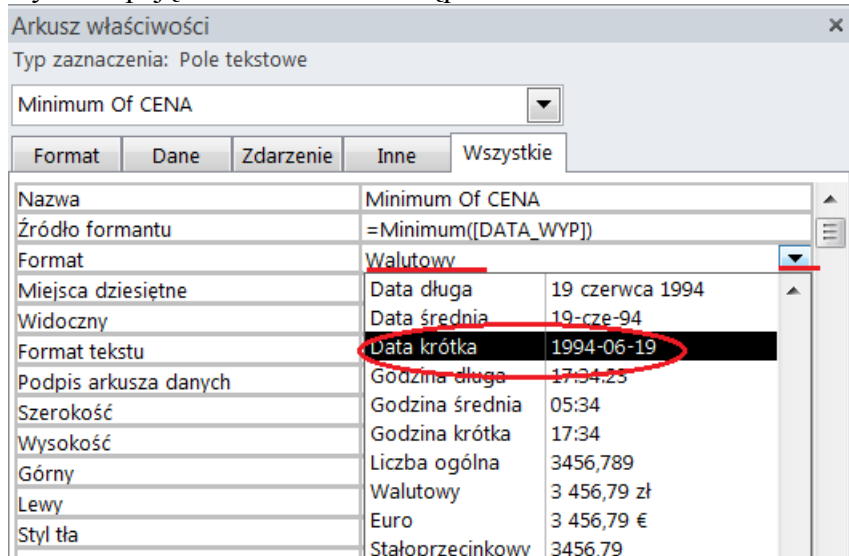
Arkusz właściwości
×
Typ zaznaczenia: Pole tekstowe

Minimum Of CENA

| Format | Dane | Zdarzenie | Inne | Wszystkie |
|---|---|---|---|---|

| | |
|---|---|
| Nazwa | Minimum Of CENA |
| Źródło formantu | =Minimum([DATA_WYP]) |
| Format | Walutowy |
| Miejsca dziesiętne | |
| Widoczny | |
| Format tekstu | |
| Podpis arkusza danych | |
| Szerokość | |
| Wysokość | |
| Górny | |
| Lewy | |
| Styl tła | |

| | |
|---|---|
| Data długa | 19 czerwca 1994 |
| Data średnia | 19-cze-94 |
| Data krótka | 1994-06-19 |
| Godzina długa | 17:34:23 |
| Godzina średnia | 05:34 |
| Godzina krótka | 17:34 |
| Liczba ogólna | 3456,789 |
| Walutowy | 3 456,79 zł |
| Euro | 3 456,79 € |
| Stałoprzecinkowy | 3456,79 |